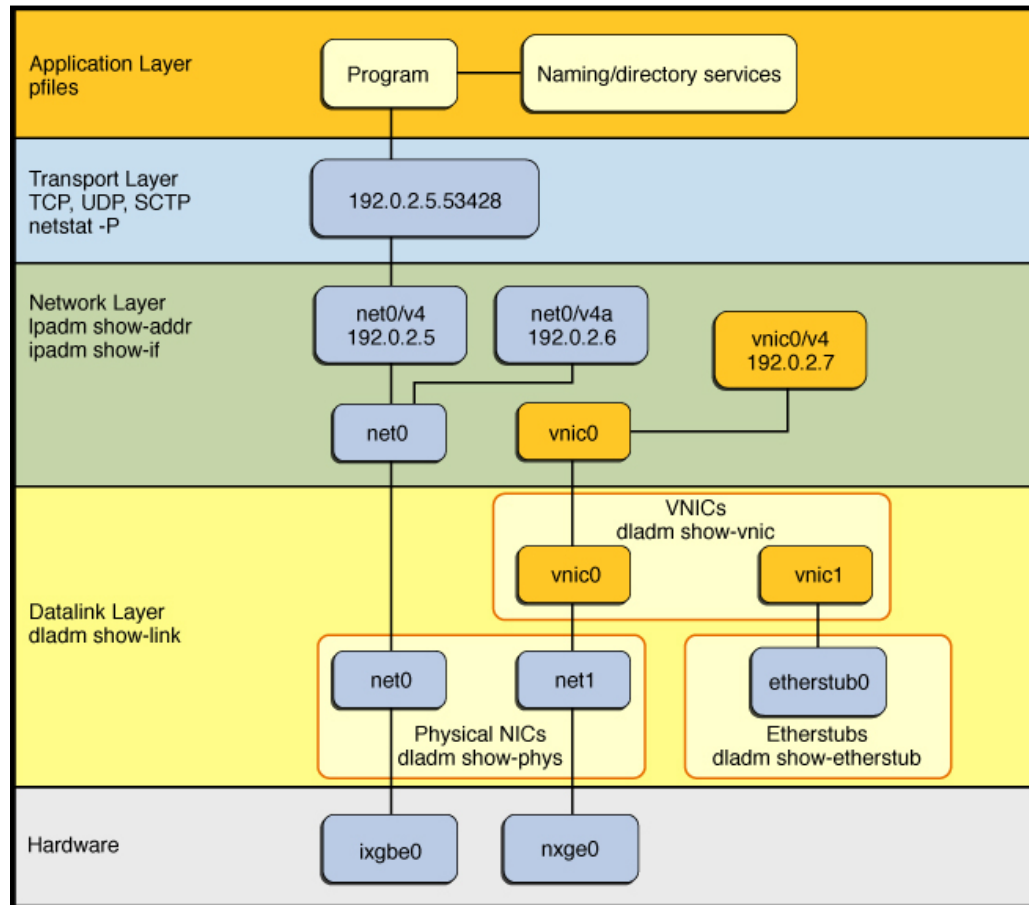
Application Layer
pfiles

Program

Naming/directory services

Transport Layer
TCP, UDP, SCTP
netstat -P

192.0.2.5.53428

Network Layer
Ipadm show-addr
ipadm show-if

net0/v4
192.0.2.5

net0/v4a
192.0.2.6

vnic0/v4
192.0.2.7

net0

vnic0

VNICs
dladm show-vnic

vnic0

vnic1

Datalink Layer
dladm show-link

net0

net1

Physical NICs
dladm show-phys

etherstub0

Etherstubs
dladm show-etherstub

Hardware

ixgbe0

nxge0